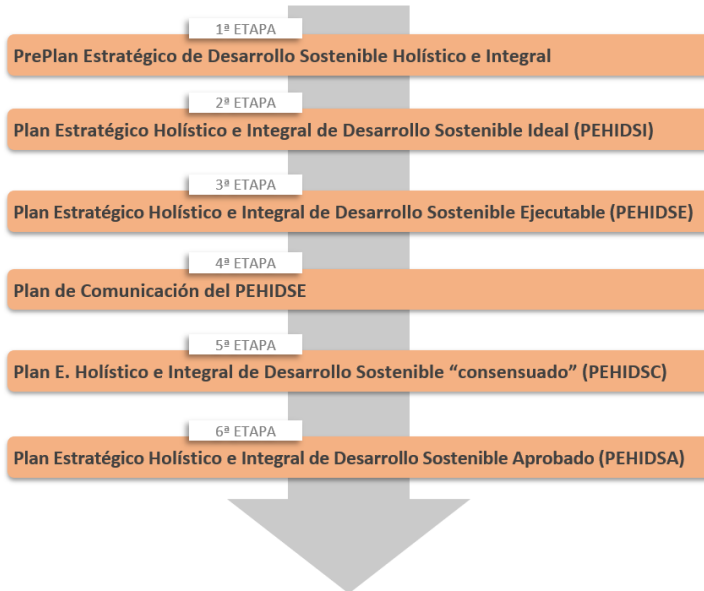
1ª ETAPA
PrePlan Estratégico de Desarrollo Sostenible Holístico e Integral

2ª ETAPA
Plan Estratégico Holístico e Integral de Desarrollo Sostenible Ideal (PEHIDSI)

3ª ETAPA
Plan Estratégico Holístico e Integral de Desarrollo Sostenible Ejecutable (PEHIDSE)

4ª ETAPA
Plan de Comunicación del PEHIDSE

5ª ETAPA
Plan E. Holístico e Integral de Desarrollo Sostenible "consensuado" (PEHIDSC)

6ª ETAPA
Plan Estratégico Holístico e Integral de Desarrollo Sostenible Aprobado (PEHIDSA)